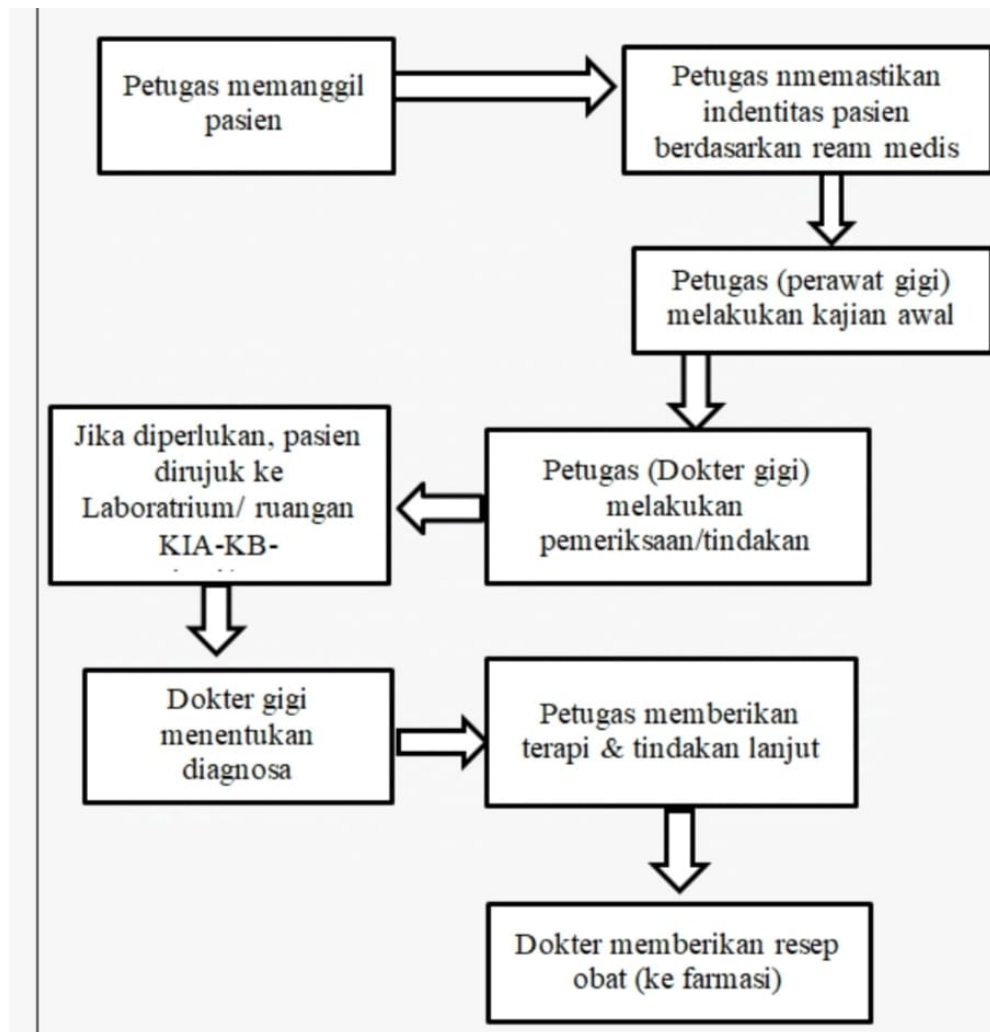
Petugas memanggil pasien

Petugas nmemastikan indentitas pasien berdasarkan ream medis

Petugas (perawat gigi) melakukan kajian awal

Petugas (Dokter gigi) melakukan pemeriksaan/tindakan

Jika diperlukan, pasien dirujuk ke Laboratrium/ ruangan KIA-KB-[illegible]

Dokter gigi menentukan diagnosa

Petugas memberikan terapi & tindakan lanjut

Dokter memberikan resep obat (ke farmasi)